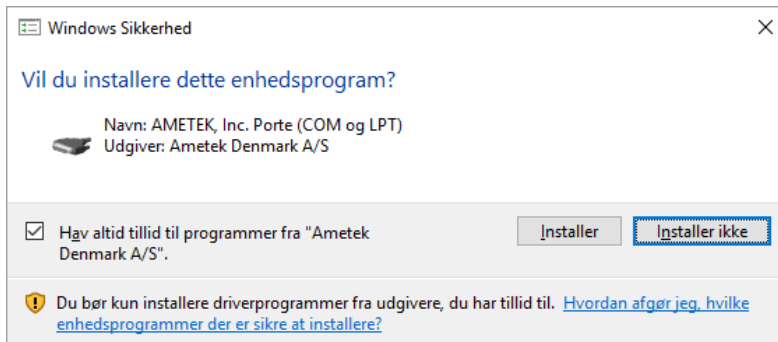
Windows Sikkerhed

Vil du installere dette enhedsprogram?

Navn: AMETEK, Inc. Porte (COM og LPT)
Udgiver: Ametek Denmark A/S

Hav altid tillid til programmer fra "Ametek Denmark A/S".

Installer

Installer ikke

Du bør kun installere driverprogrammer fra udgivere, du har tillid til. Hvordan afgør jeg, hvilke enhedsprogrammer der er sikre at installere?